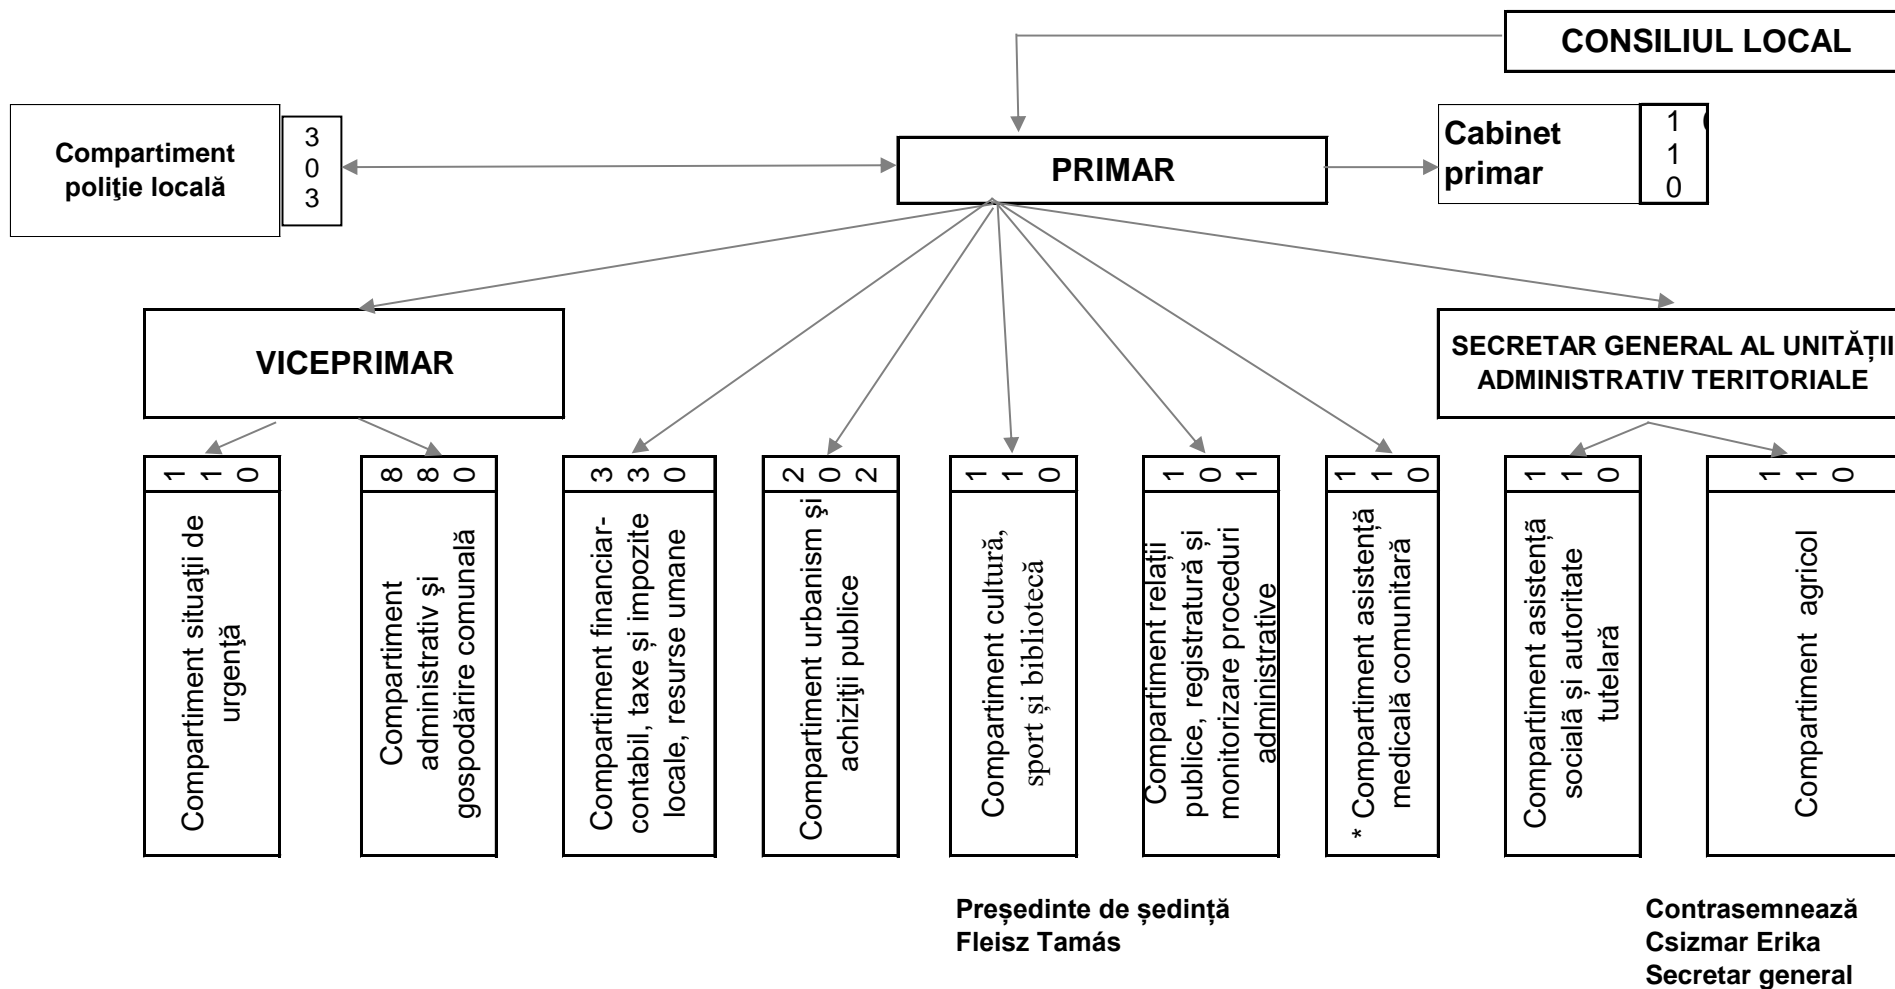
CONSILIUL LOCAL

Compartiment poliţie locală

3
0
3

PRIMAR

Cabinet primar

1
1
0

VICEPRIMAR

SECRETAR GENERAL AL UNITĂȚII ADMINISTRATIV TERITORIALE

1 1 0
Compartiment situaţii de urgenţă

8 8 0
Compartiment administrativ și gospodărire comunală

3 3 0
Compartiment financiar-contabil, taxe și impozite locale, resurse umane

2 0 2
Compartiment urbanism și achiziţii publice

1 1 0
Compartiment cultură, sport și bibliotecă

1 0 1
Compartiment relaţii publice, registratură și monitorizare proceduri administrative

1 1 0
* Compartiment asistență medicală comunitară

1 1 0
Compartiment asistență socială și autoritate tutelară

1 1 0
Compartiment agricol

Președinte de ședință
Fleisz Tamás

Contrasemnează
Csizmar Erika
Secretar general